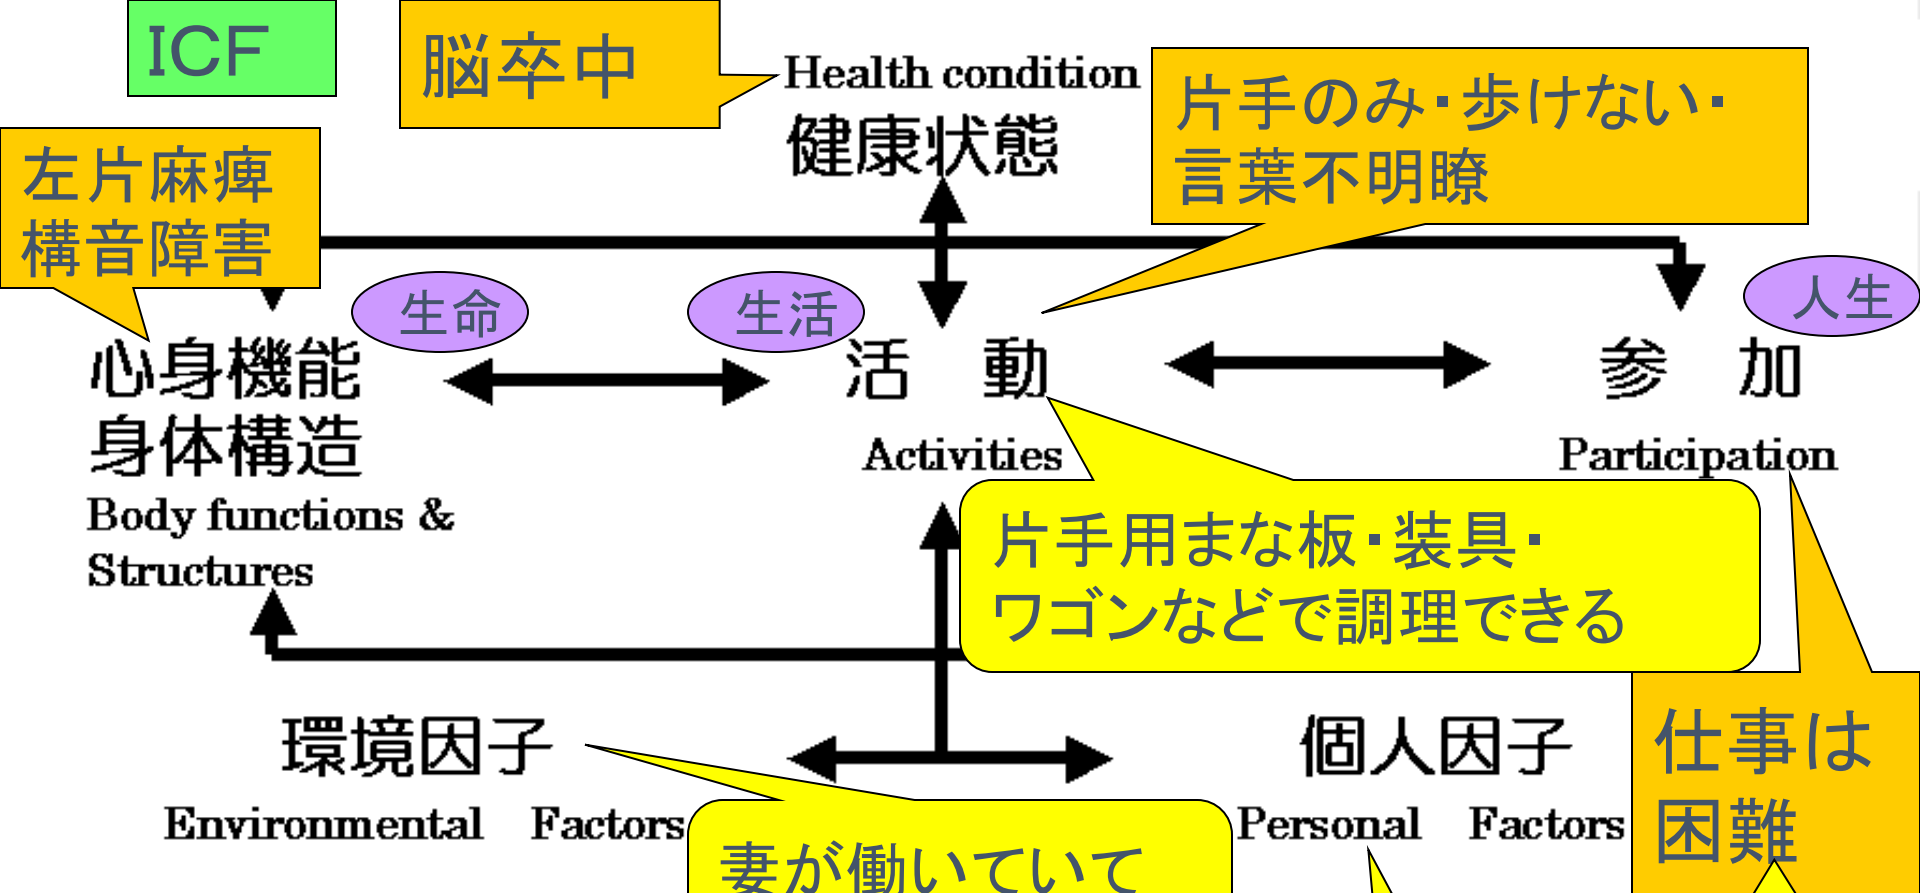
ICF

脳卒中

Health condition
健康状態

片手のみ・歩けない・
言葉不明瞭

左片麻痺
構音障害

生命

生活

人生

心身機能
身体構造
Body functions & Structures

活　動
Activities

参　加
Participation

片手用まな板・装具・
ワゴンなどで調理できる

環境因子
Environmental　Factors

妻が働いていて

個人因子
Personal　Factors

仕事は
困難